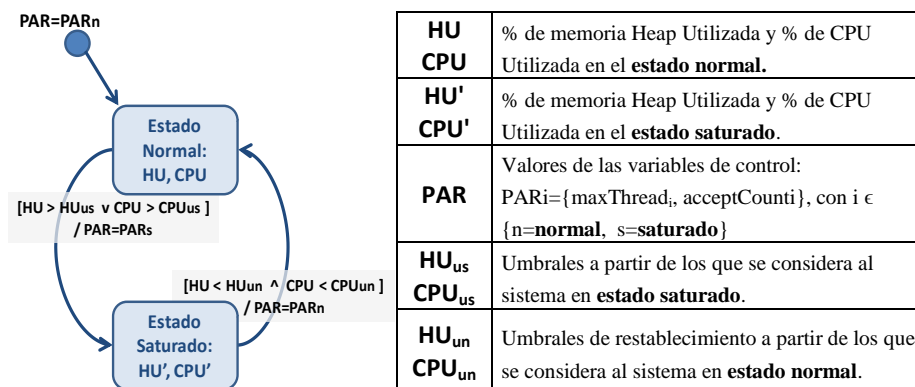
PAR=PARn

Estado Normal: HU, CPU

[HU > HUus v CPU > CPUus ] / PAR=PARs

[HU < HUun ^ CPU < CPUun ] / PAR=PARn

Estado Saturado: HU', CPU'

| | |
|---|---|
| **HU CPU** | % de memoria Heap Utilizada y % de CPU Utilizada en el **estado normal.** |
| **HU' CPU'** | % de memoria Heap Utilizada y % de CPU Utilizada en el **estado saturado**. |
| **PAR** | Valores de las variables de control: PARi={maxThread$_i$, acceptCounti}, con i $\epsilon$ {n=**normal**, s=**saturado**} |
| **HU$_{us}$ CPU$_{us}$** | Umbrales a partir de los que se considera al sistema en **estado saturado**. |
| **HU$_{un}$ CPU$_{un}$** | Umbrales de restablecimiento a partir de los que se considera al sistema en **estado normal**. |